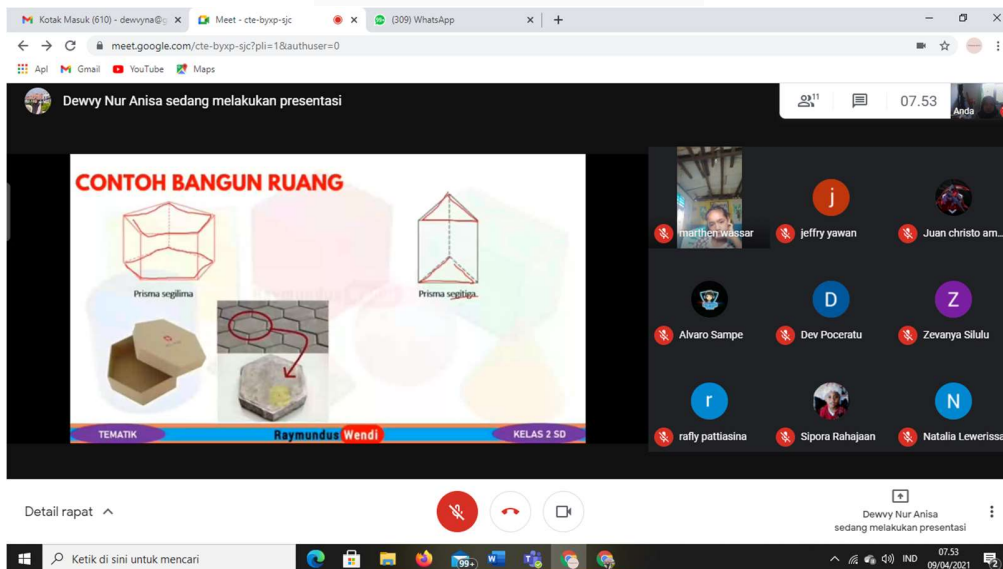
Kotak Masuk (610) - dewvyna@
Meet - cte-byxp-sjc
(309) WhatsApp
meet.google.com/cte-byxp-sjc?pli=1&authuser=0
Apl Gmail YouTube Maps

Dewvy Nur Anisa sedang melakukan presentasi

11 07.53 Anda

CONTOH BANGUN RUANG
Prisma segilima
Prisma segitiga
TEMATIK Raymundus Wendi KELAS 2 SD

marthen wassar
j jeffry yawan
Juan christo am...
Alvaro Sampe
D Dev Poceratu
Z Zevanya Silulu
r rafly pattiasina
Sipora Rahajaan
N Natalia Lewerissa

Detail rapat
Dewvy Nur Anisa sedang melakukan presentasi

Ketik di sini untuk mencari
99+
IND 07.53 09/04/2021